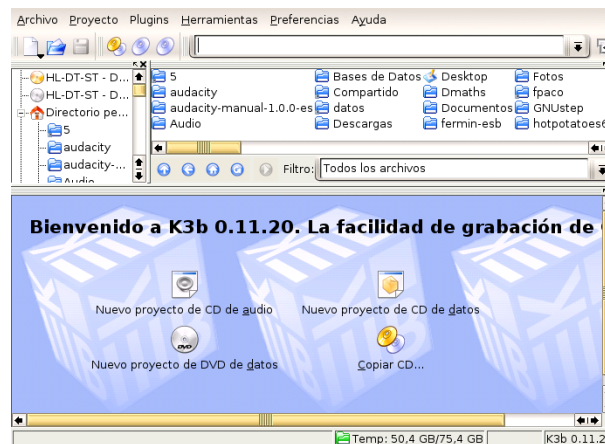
Archivo Proyecto Plugins Herramientas Preferencias Ayuda

HL-DT-ST - D...
HL-DT-ST - D...
Directorio pe...
5
audacity
audacity-...
Audio

5
audacity
audacity-manual-1.0.0-es
Audio
Bases de Datos
Compartido
datos
Descargas
Desktop
Dmaths
Documentos
fermin-esb
Fotos
fpaco
GNUstep
hotpotatoes6

Filtro: Todos los archivos

Bienvenido a K3b 0.11.20. La facilidad de grabación de

Nuevo proyecto de CD de audio
Nuevo proyecto de CD de datos
Nuevo proyecto de DVD de datos
Copiar CD...

Temp: 50,4 GB/75,4 GB
K3b 0.11.2